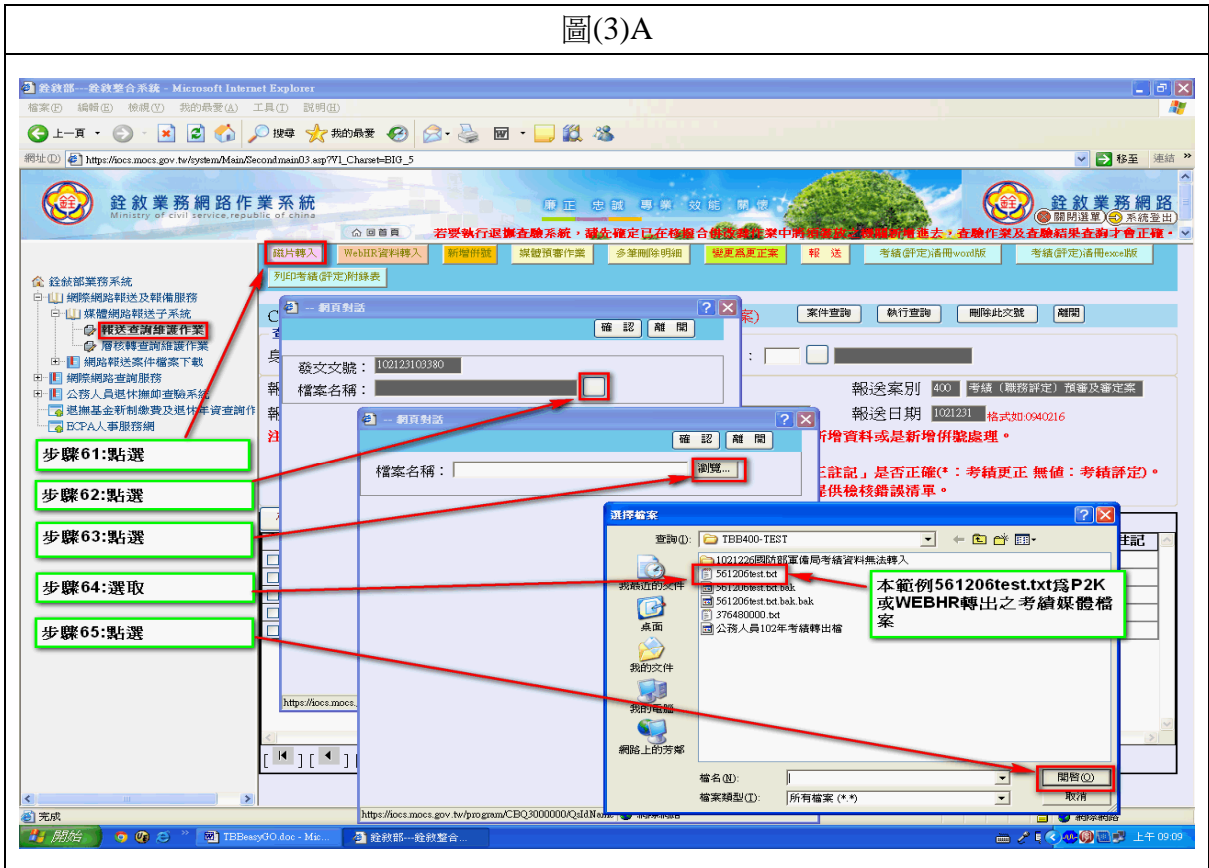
圖(3)A

銓敘部---銓敘整合系統 - Microsoft Internet Explorer

檔案(F) 編輯(E) 檢視(V) 我的最愛(A) 工具(T) 說明(H)

上一頁 搜尋 我的最愛

網址(D) https://iocs.mocs.gov.tw/system/Main/Secondmain03.asp?V1_Charset=BIG_5 移至 連結

銓敘業務網路作業系統 Ministry of civil service,republic of china

廉正 忠誠 專業 效能 關懷

銓敘業務網路 關閉選單 系統登出

回首頁 若要執行退撫查驗系統，請先確定已在根據合併改款作業中消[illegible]進去，查驗作業及查驗結果查詢才會正確。

銓敘部業務系統
網際網路報送及報備服務
媒體網路報送子系統
報送查詢維護作業
層核轉查詢維護作業
網路報送案件檔案下載
網際網路查詢服務
公務人員退休撫卹查驗系統
退撫基金新制繳費及退休年資查詢作
BCPA人事服務網

磁片轉入 WebHR資料轉入 新增併號 媒體預審作業 多筆刪除明細 變更為更正案 報送 考績(評定)清冊word版 考績(評定)清冊excel版

列印考績(評定)附錄表

-- 網頁對話
確認 離開
發文文號：102123103380
檔案名稱：

案件查詢 執行查詢 刪除此文號 離開

報送案別 400 考績（職務評定）預審及審定案
報送日期 1021231 格式如:0940216

-- 網頁對話
確認 離開
檔案名稱： 瀏覽...

新增資料或是新增併號處理。
註記」是否正確(*：考績更正 無值：考績評定)。
提供檢核錯誤清單。

選擇檔案
查詢(I): TBB400-TEST
1021226國防部軍備局考績資料無法轉入
561206test.txt
561206test.bak
561206test.txt.bak.bak
376480000.txt
公務人員102年考績轉出檔

我最近的文件
桌面
我的文件
我的電腦
網路上的芳鄰

檔名(N):
檔案類型(T): 所有檔案 (*.*)
開啟(O)
取消

本範例561206test.txt爲P2K或WEBHR轉出之考績媒體檔案

步驟61:點選
步驟62:點選
步驟63:點選
步驟64:選取
步驟65:點選

註記

https://iocs.mocs.
https://iocs.mocs.gov.tw/program/CBQ3000000/QsIdName 網際網路

完成

開始 TBBeasyGO.doc - Mic... 銓敘部---銓敘整合... 上午 09:09